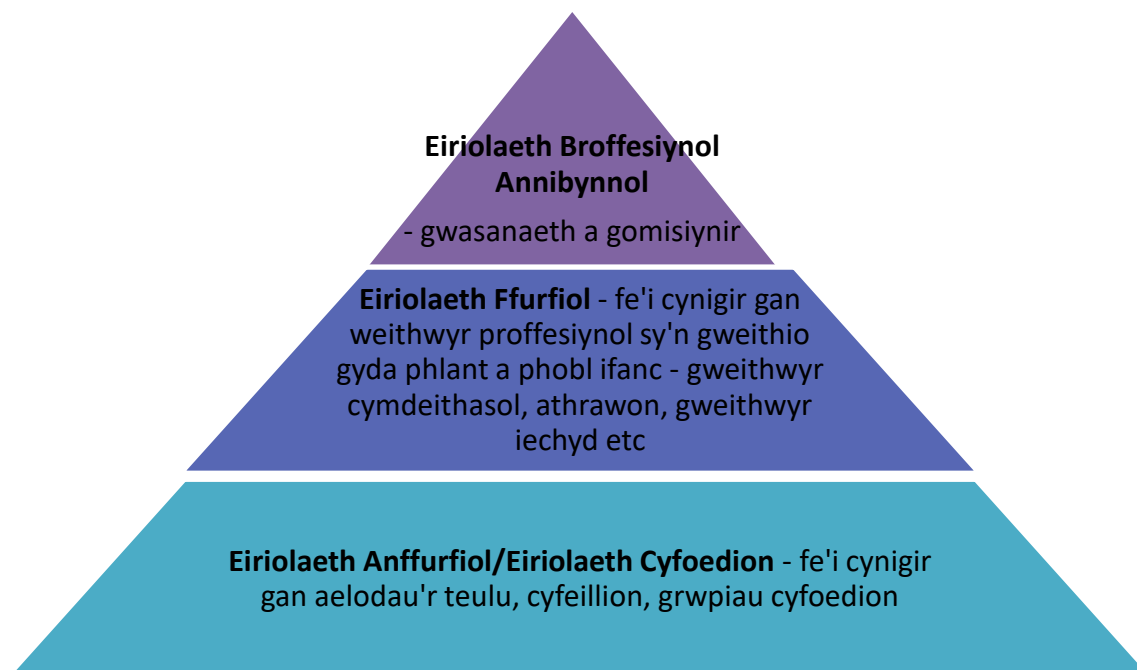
**Eiriolaeth Broffesiynol Annibynnol**

- gwasanaeth a gomisiynir

**Eiriolaeth Ffurfiol** - fe'i cynigir gan weithwyr proffesiynol sy'n gweithio gyda phlant a phobl ifanc - gweithwyr cymdeithasol, athrawon, gweithwyr iechyd etc

**Eiriolaeth Anffurfiol/Eiriolaeth Cyfoedion** - fe'i cynigir gan aelodau'r teulu, cyfeillion, grwpiau cyfoedion